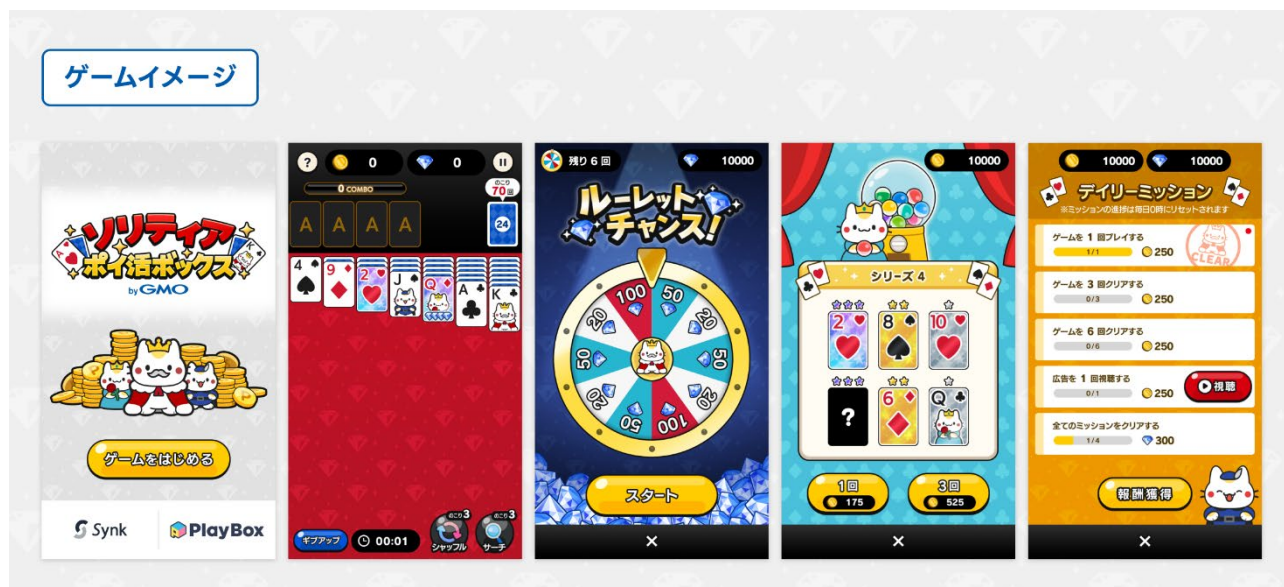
ゲームイメージ

ソリティア
ポイ活ボックス
by GMO

ゲームをはじめる

Synk
PlayBox

?
0
0
0 COMBO
A A A A
のこり
70回
24
4
9
2
J
Q
A
K
ギブアップ
00:01
のこり3
シャッフル
のこり3
サーチ

残り 6 回
10000
ルーレットチャンス!
100
50
20
50
20
100
50
20
50
20
スタート
×

10000
シリーズ 4
2
8
10
?
6
Q
1回
175
3回
525
×

10000
10000
デイリーミッション
※ミッションの進捗は毎日0時にリセットされます
ゲームを 1 回プレイする
1/1
250
CLEAR
ゲームを 3 回クリアする
0/3
250
ゲームを 6 回クリアする
0/6
250
広告を 1 回視聴する
0/1
250
視聴
全てのミッションをクリアする
1/4
300
報酬獲得
×